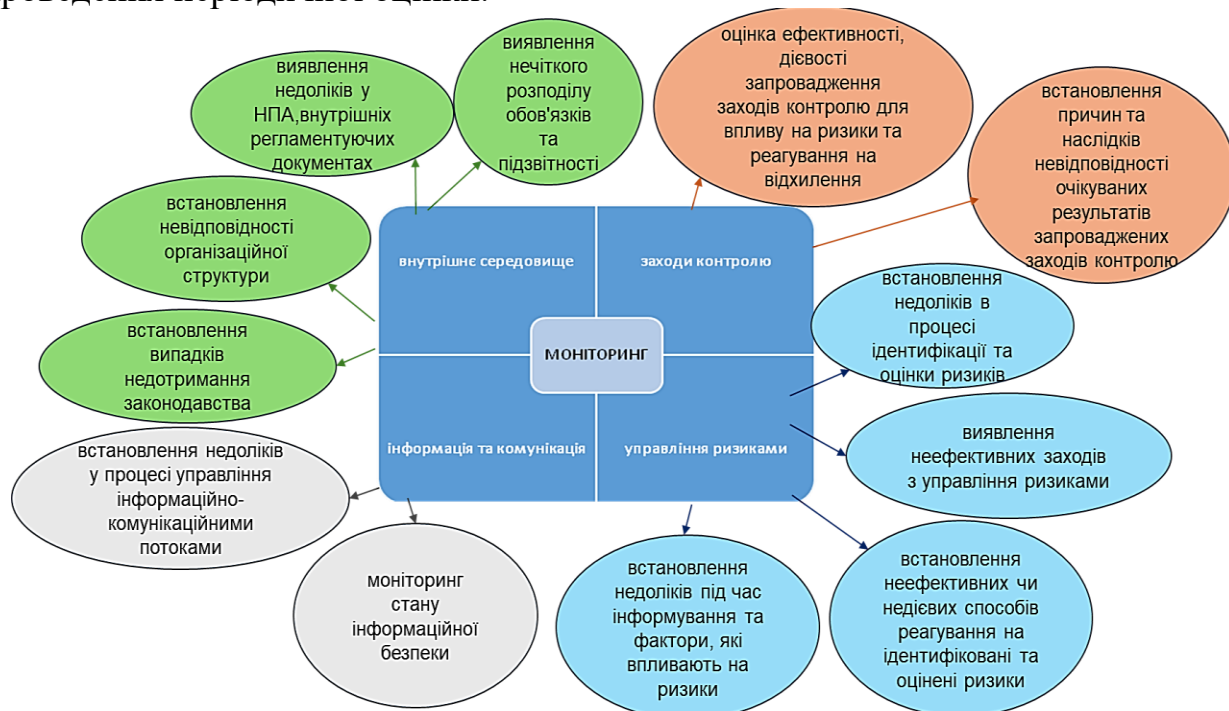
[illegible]

виявлення недоліків у НПА,внутрішніх регламентуючих документах

виявлення нечіткого розподілу обов'язків та підзвітності

оцінка ефективності, дієвості запровадження заходів контролю для впливу на ризики та реагування на відхилення

встановлення причин та наслідків невідповідності очікуваних результатів запроваджених заходів контролю

встановлення невідповідності організаційної структури

встановлення випадків недотримання законодавства

внутрішнє середовище

заходи контролю

МОНІТОРИНГ

інформація та комунікація

управління ризиками

встановлення недоліків в процесі ідентифікації та оцінки ризиків

виявлення неефективних заходів з управління ризиками

встановлення недоліків у процесі управління інформаційно-комунікаційними потоками

моніторинг стану інформаційної безпеки

встановлення недоліків під час інформування та фактори, які впливають на ризики

встановлення неефективних чи недієвих способів реагування на ідентифіковані та оцінені ризики